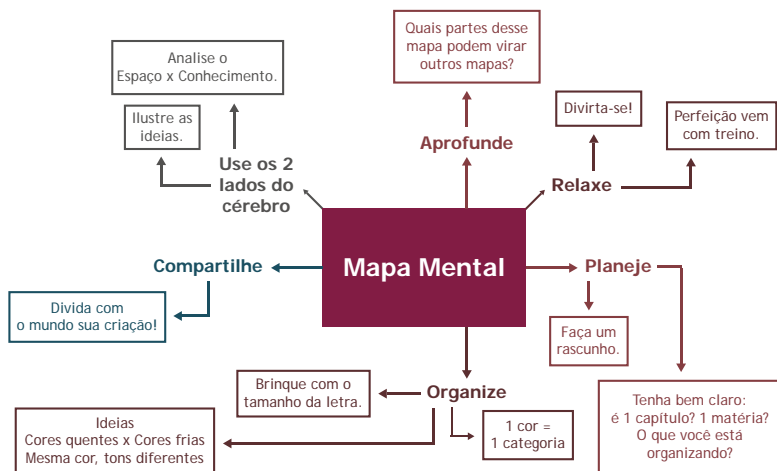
Mapa Mental

Aprofunde

Quais partes desse mapa podem virar outros mapas?

Relaxe

Divirta-se!

Perfeição vem com treino.

Planeje

Faça um rascunho.

Tenha bem claro: é 1 capítulo? 1 matéria? O que você está organizando?

Organize

1 cor = 1 categoria

Brinque com o tamanho da letra.

Ideias
Cores quentes x Cores frias
Mesma cor, tons diferentes

Compartilhe

Divida com o mundo sua criação!

Use os 2 lados do cérebro

Ilustre as ideias.

Analise o Espaço x Conhecimento.